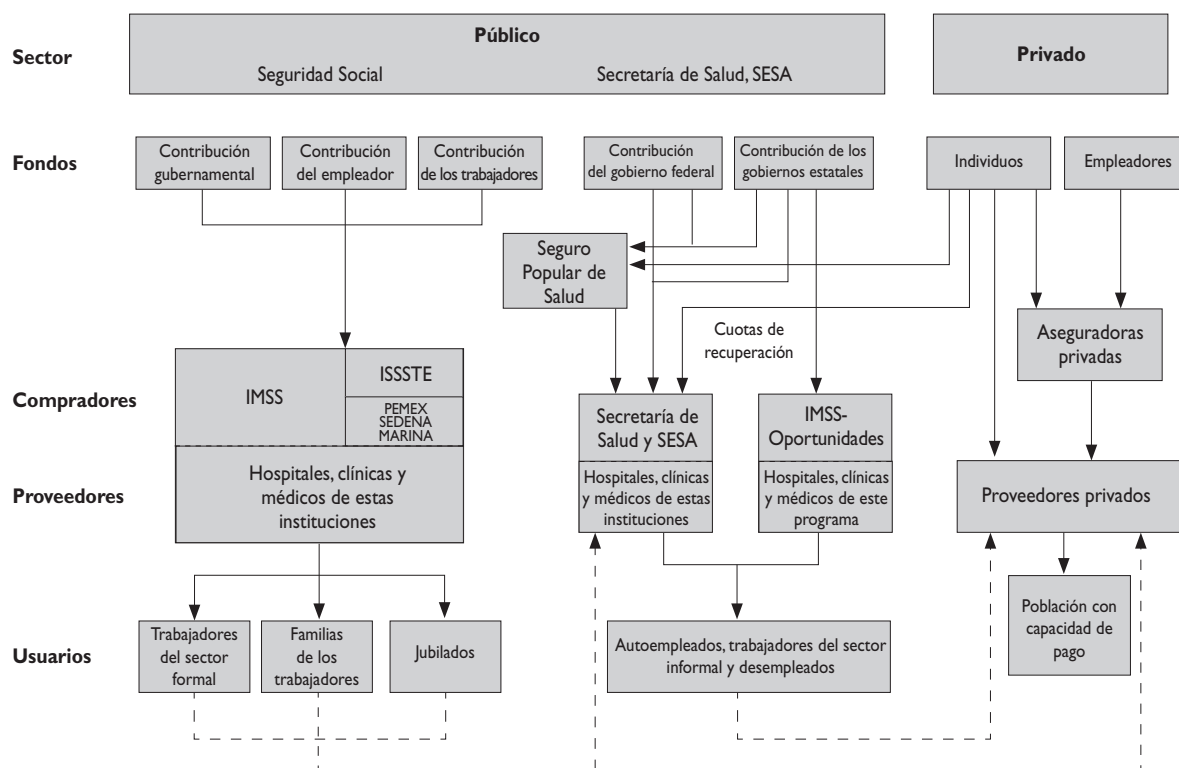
Sector
Público
Seguridad Social
Secretaría de Salud, SESA
Privado

Fondos
Contribución gubernamental
Contribución del empleador
Contribución de los trabajadores
Contribución del gobierno federal
Contribución de los gobiernos estatales
Individuos
Empleadores

Seguro Popular de Salud

Cuotas de recuperación

Aseguradoras privadas

Compradores
IMSS
ISSSTE
PEMEX SEDENA MARINA
Secretaría de Salud y SESA
IMSS-Oportunidades

Proveedores
Hospitales, clínicas y médicos de estas instituciones
Hospitales, clínicas y médicos de estas instituciones
Hospitales, clínicas y médicos de este programa
Proveedores privados

Población con capacidad de pago

Usuarios
Trabajadores del sector formal
Familias de los trabajadores
Jubilados
Autoempleados, trabajadores del sector informal y desempleados